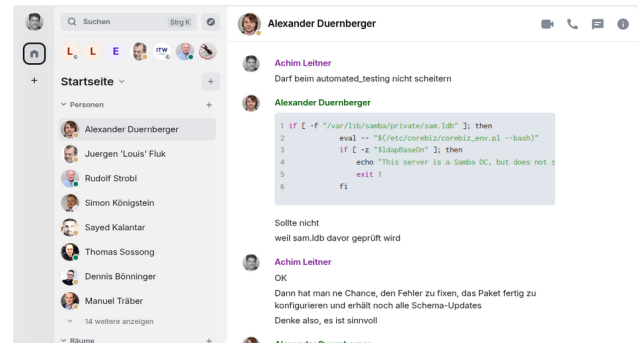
Suchen Strg K

L L E ITW

Startseite

Personen

Alexander Duernberger

Juergen 'Louis' Fluk

Rudolf Strobl

Simon Königstein

Sayed Kalantar

Thomas Sossong

Dennis Bönninger

Manuel Träber

14 weitere anzeigen

Räume

Alexander Duernberger

Achim Leitner

Darf beim automated_testing nicht scheitern

Alexander Duernberger

```
1 if [ -f "/var/lib/samba/private/sam.ldb" ]; then
2         eval -- "$(/etc/corebiz/corebiz_env.pl --bash)"
3         if [ -z "$ldapBaseDn" ]; then
4             echo "This server is a Samba DC, but does not s
5             exit 1
6         fi
```

Sollte nicht
weil sam.ldb davor geprüft wird

Achim Leitner

OK

Dann hat man ne Chance, den Fehler zu fixen, das Paket fertig zu konfigurieren und erhält noch alle Schema-Updates

Denke also, es ist sinnvoll

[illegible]